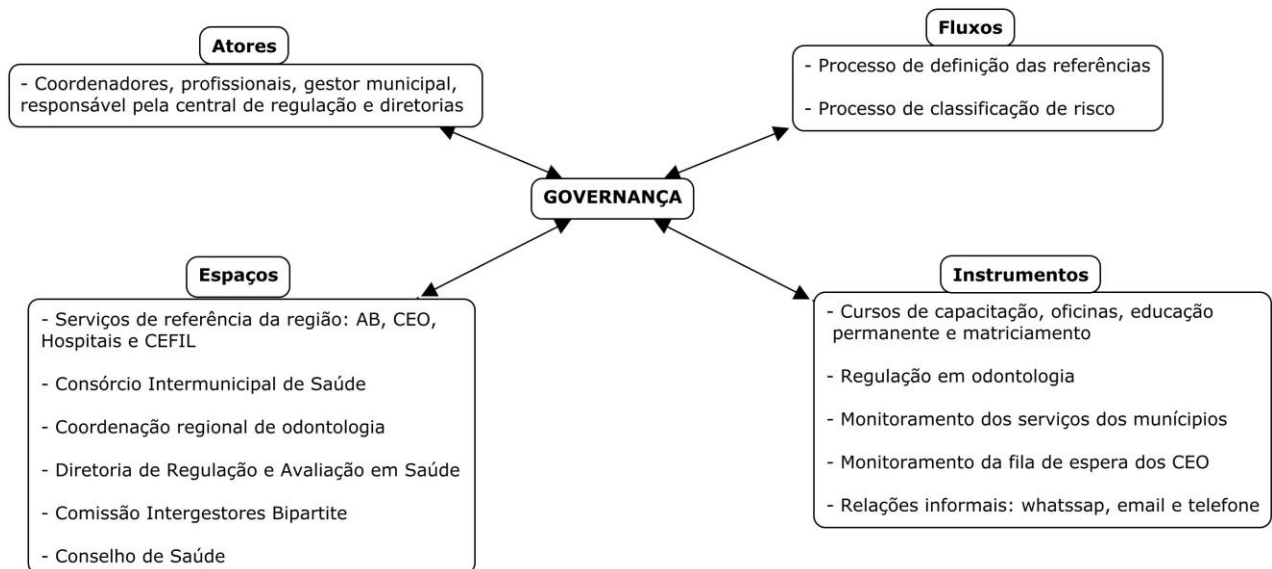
Atores

- Coordenadores, profissionais, gestor municipal, responsável pela central de regulação e diretorias

Fluxos

- Processo de definição das referências

- Processo de classificação de risco

GOVERNANÇA

Espaços

- Serviços de referência da região: AB, CEO, Hospitais e CEFIL

- Consórcio Intermunicipal de Saúde

- Coordenação regional de odontologia

- Diretoria de Regulação e Avaliação em Saúde

- Comissão Intergestores Bipartite

- Conselho de Saúde

Instrumentos

- Cursos de capacitação, oficinas, educação permanente e matriciamento

- Regulação em odontologia

- Monitoramento dos serviços dos municípios

- Monitoramento da fila de espera dos CEO

- Relações informais: whatssap, email e telefone